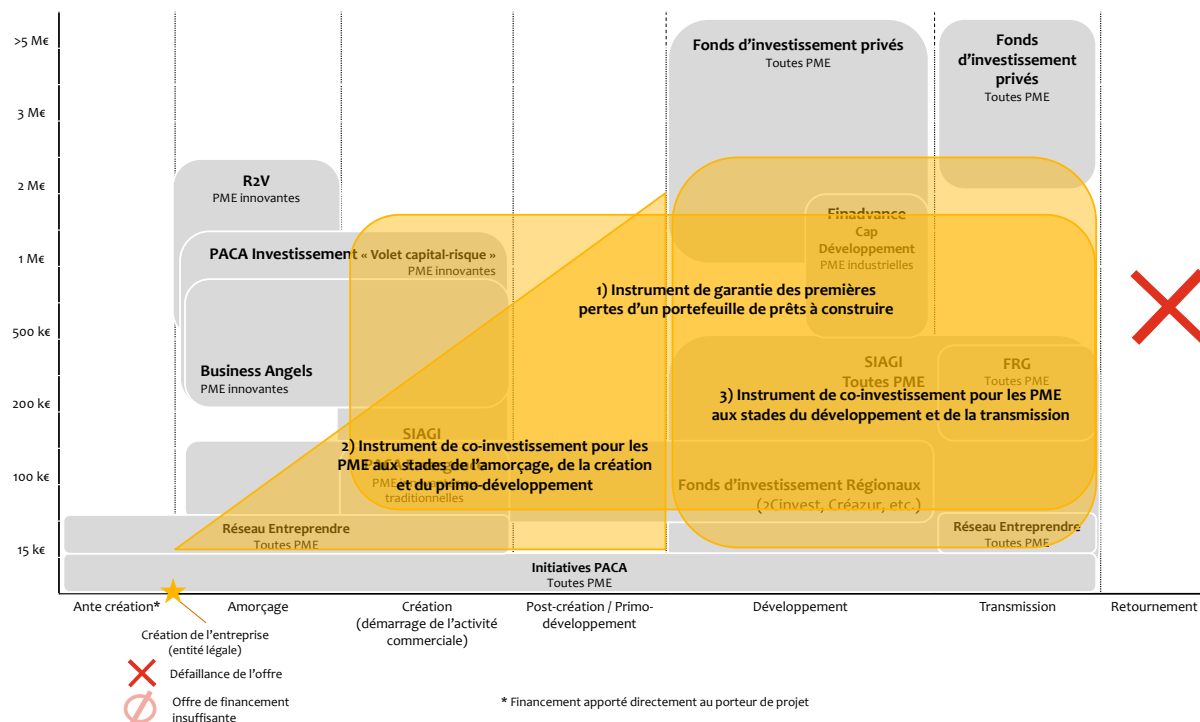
>5 M€
3 M€
2 M€
1 M€
500 k€
200 k€
100 k€
15 k€

Fonds d'investissement privés
Toutes PME

Fonds d'investissement privés
Toutes PME

R2V
PME innovantes

PACA Investissement « Volet capital-risque »
PME innovantes

Finadvance
Cap Développement
PME industrielles

1) Instrument de garantie des premières pertes d'un portefeuille de prêts à construire

Business Angels
PME innovantes

SIAGI
Toutes PME

FRG
Toutes PME

3) Instrument de co-investissement pour les PME aux stades du développement et de la transmission

SIAGI

2) Instrument de co-investissement pour les PME aux stades de l'amorçage, de la création et du primo-développement

PME traditionnelles

Fonds d'investissement Régionaux
(2Cinvest, Créazur, etc.)

Réseau Entreprendre
Toutes PME

Réseau Entreprendre
Toutes PME

Initiatives PACA
Toutes PME

Ante création*
Amorçage
Création (démarrage de l'activité commerciale)
Post-création / Primo-développement
Développement
Transmission
Retournement

Création de l'entreprise (entité légale)

Défaillance de l'offre

Offre de financement insuffisante

* Financement apporté directement au porteur de projet